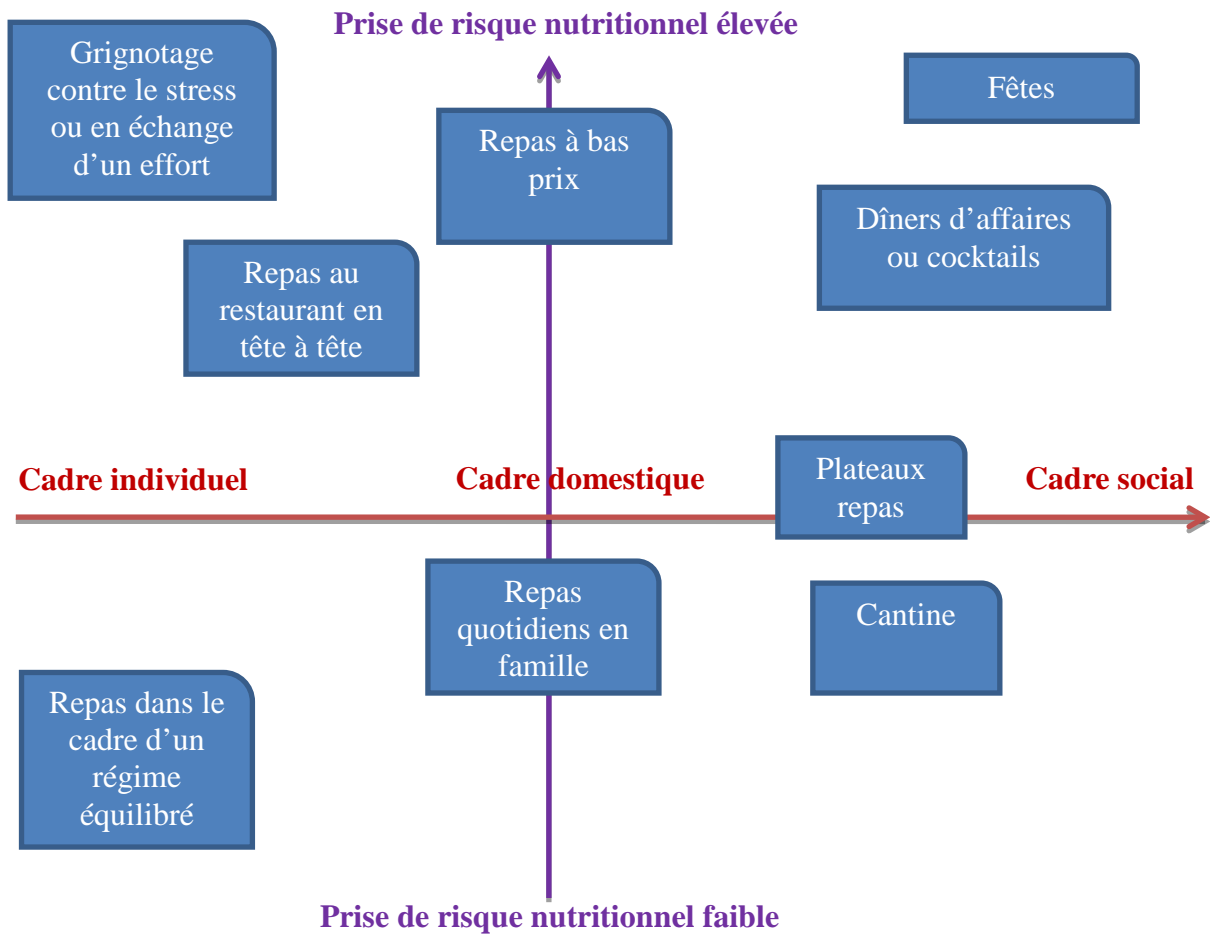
Prise de risque nutritionnel élevée

Grignotage contre le stress ou en échange d’un effort

Repas à bas prix

Fêtes

Dîners d’affaires ou cocktails

Repas au restaurant en tête à tête

Cadre individuel

Cadre domestique

Plateaux repas

Cadre social

Repas quotidiens en famille

Cantine

Repas dans le cadre d’un régime équilibré

Prise de risque nutritionnel faible